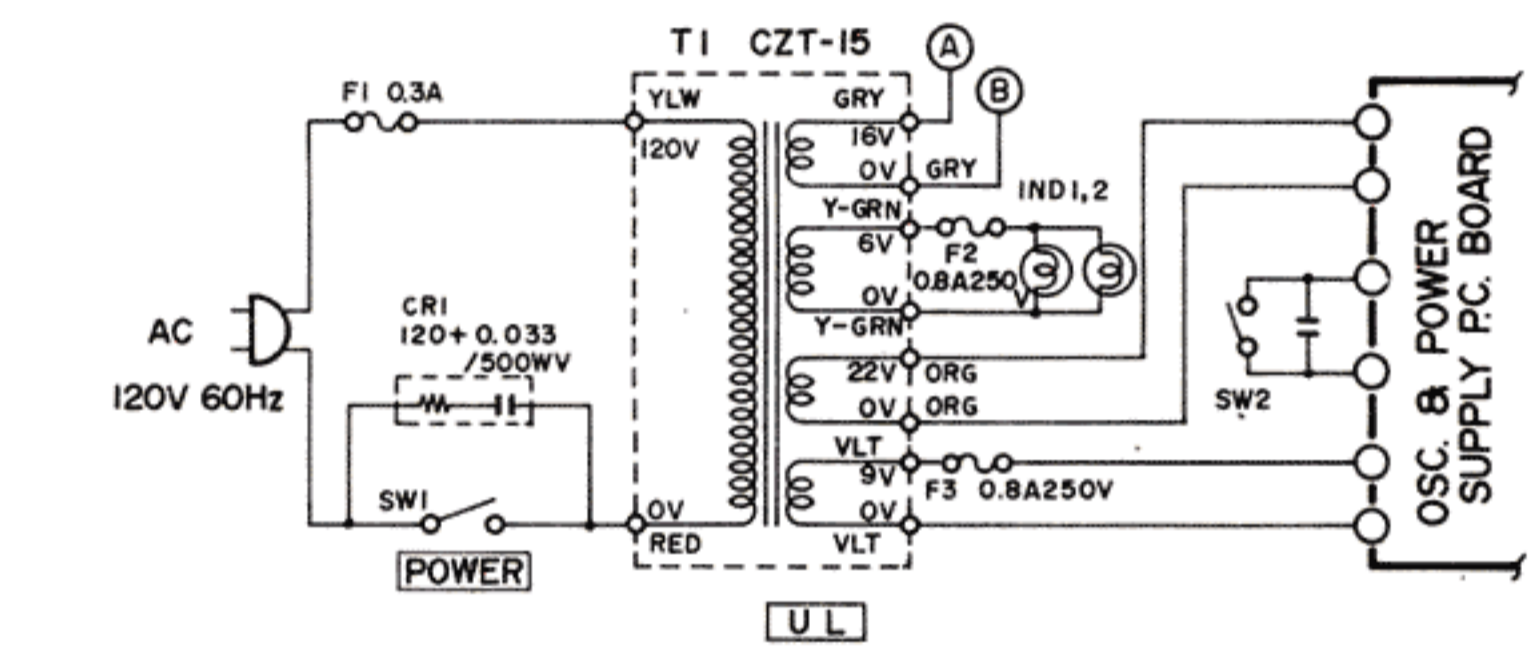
T1 CZT-15

A

B

F1 0.3A

YLW

120V

GRY

16V

0V

GRY

IND1,2

Y-GRN

6V

F2

0.8A250V

0V

Y-GRN

AC

120V 60Hz

CR1

120+0.033 /500WV

22V

ORG

0V

ORG

SW2

VLT

9V

F3 0.8A250V

0V

VLT

SW1

0V

RED

POWER

UL

OSC. & POWER SUPPLY P.C. BOARD